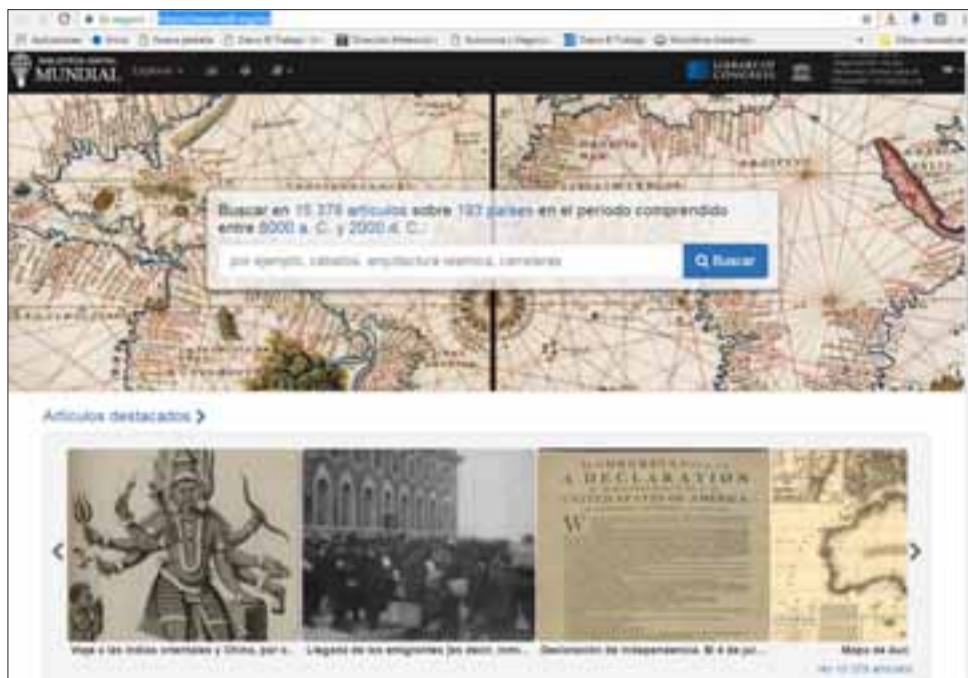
No seguro | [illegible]

Aplicaciones | Inicio | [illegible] | Diario El Trabajo | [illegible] | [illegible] | Diario El Trabajo | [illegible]

BIBLIOTECA DIGITAL MUNDIAL | Explorar | LIBRARY OF CONGRESS

Buscar en 15 378 artículos sobre 193 países en el período comprendido entre 8000 a. C. y 2000 d. C.:

por ejemplo, caballos, arquitectura islámica, carreteras

Buscar

Artículos destacados

A DECLARATION

UNITED STATES OF AMERICA

Viaje a las Indias orientales y China, por o...

Llegada de los emigrantes [es decir, inm...

Declaración de independencia. 3 4 de ju...

Mapa del Asc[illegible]

Ver 15 378 artículos